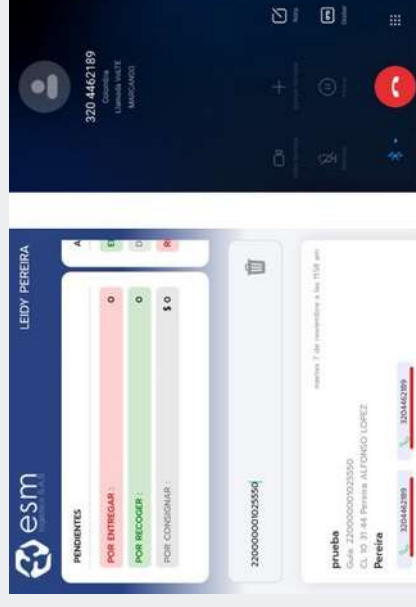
esm
LEIDY PEREIRA
PENDIENTES
POR ENTREGAR : 0
POR RECOGER : 0
POR CONSIGNAR : $ 0
2200000001025550
martes 7 de noviembre a las 11:58 am
prueba
Guía: 2200000001025550
Cl. 10 31 44 Pereira ALFONSO LOPEZ
Pereira
3204462189
3204462189
320 4462189
Colombia
Llamada VoLTE
MARCANDO
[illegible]